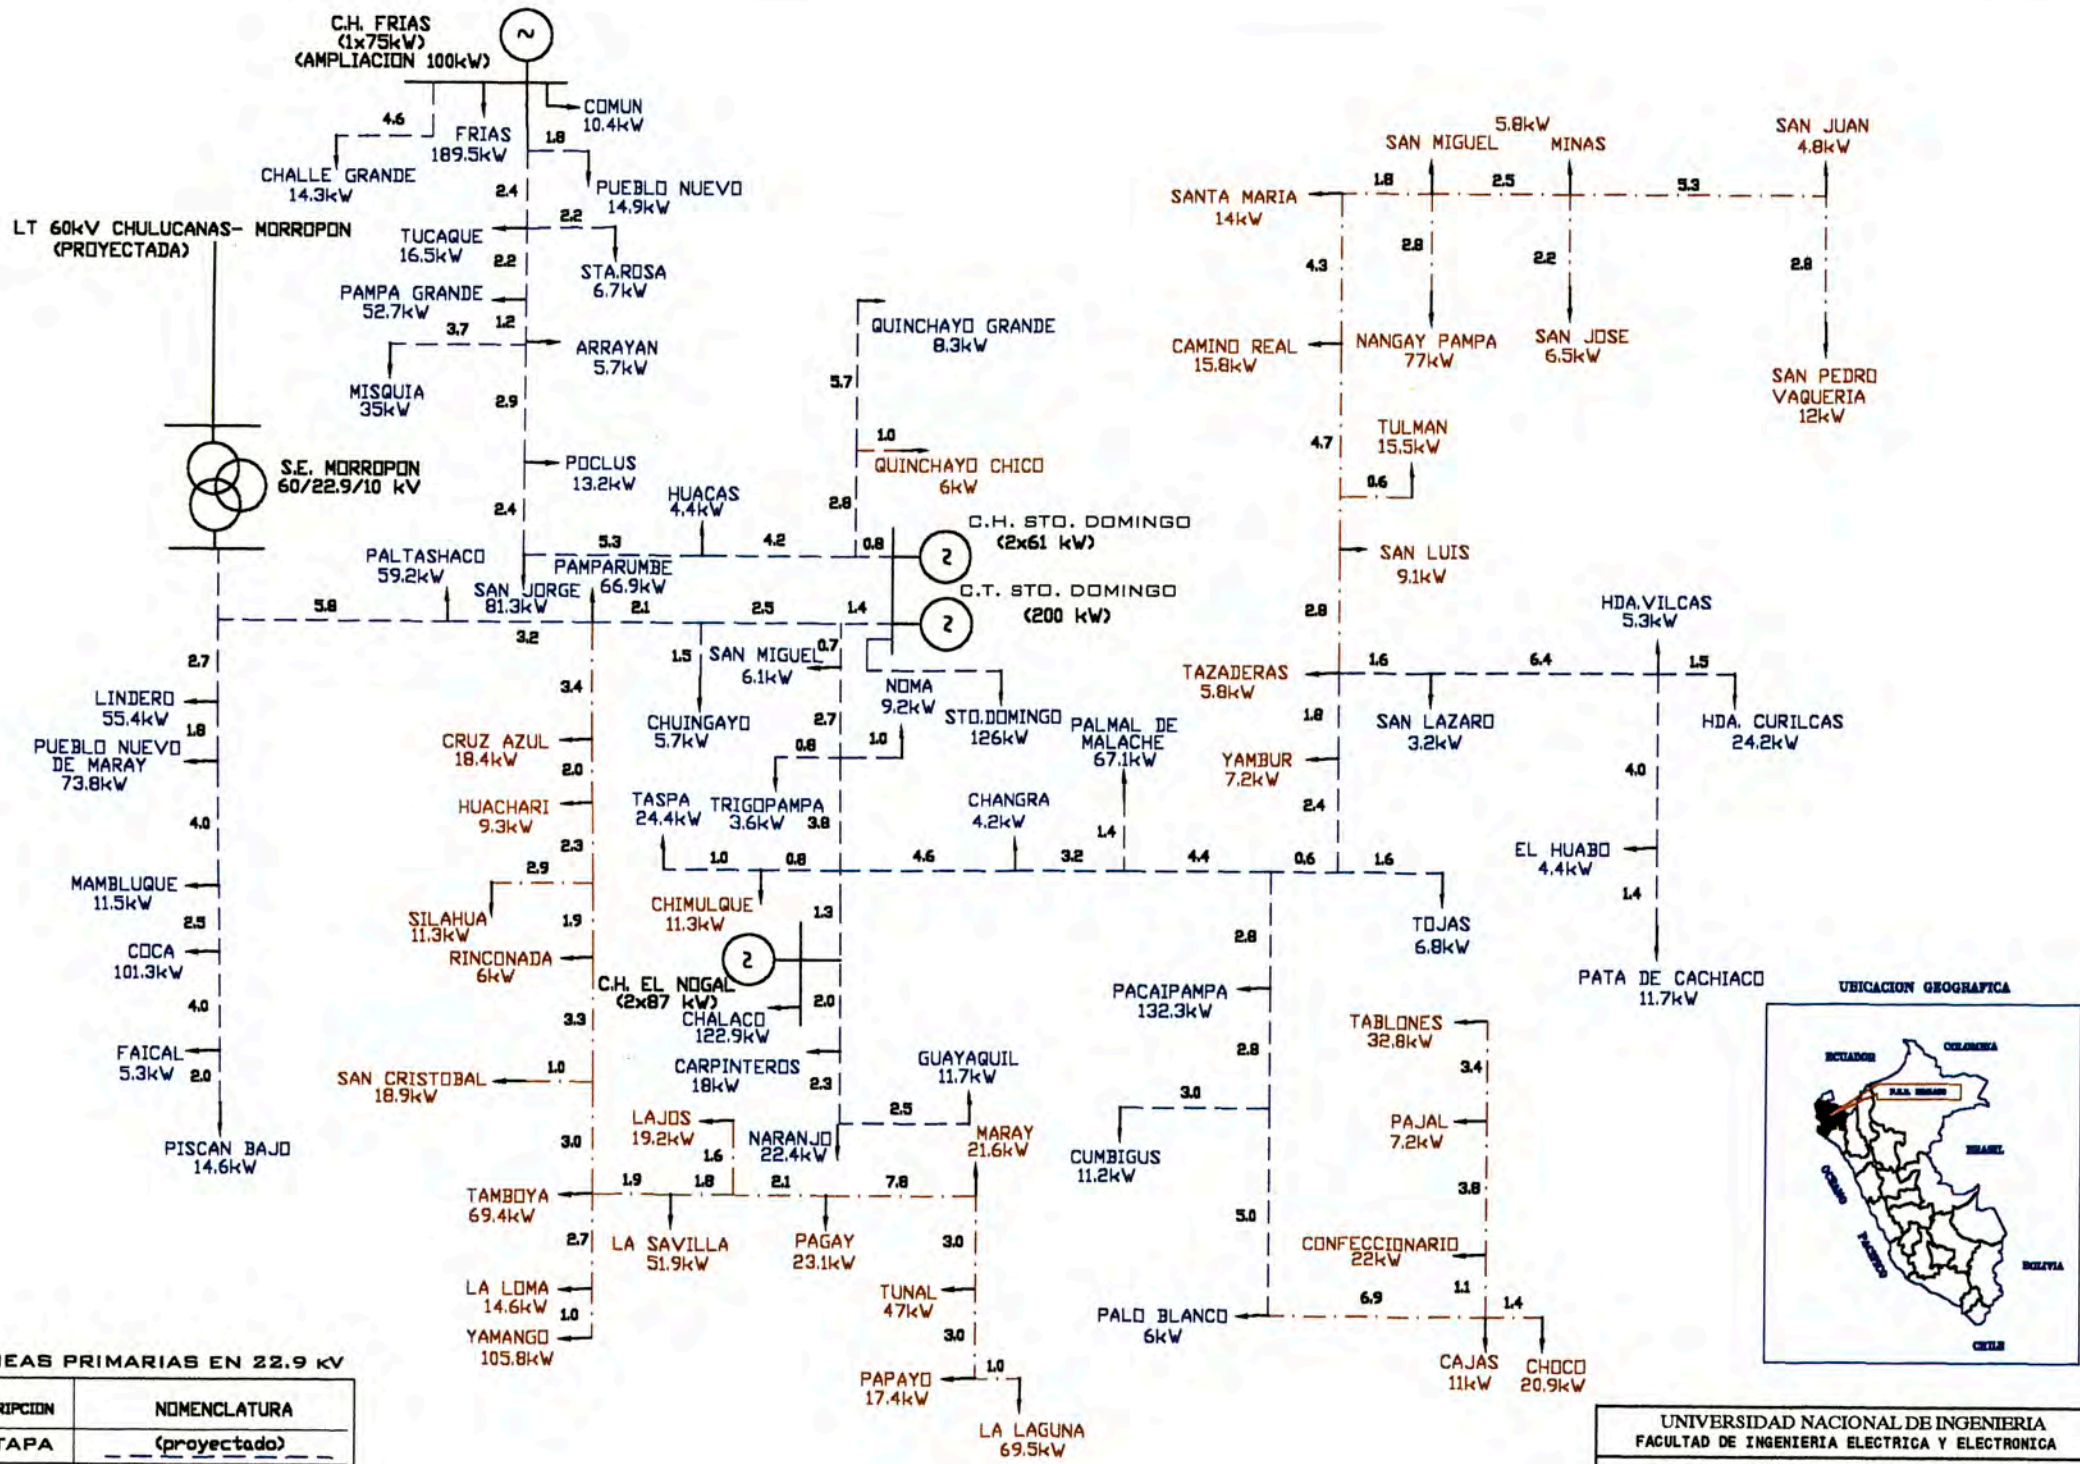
C.H. FRIAS
(1x75kW)
(AMPLIACION 100kW)

COMUN
10.4kW
4.6
FRIAS
189.5kW
1.8
CHALLE GRANDE
14.3kW
PUEBLO NUEVO
14.9kW
2.4
LT 60kV CHULUCANAS- MORROPON
(PROYECTADA)
TUCAQUE
16.5kW
2.2
2.2
STA.ROSA
6.7kW
PAMPA GRANDE
52.7kW
3.7
1.2
ARRAYAN
5.7kW
MISQUIA
35kW
2.9
POCLUS
13.2kW
S.E. MORROPON
60/22.9/10 kV
2.4
HUACAS
4.4kW
5.3
4.2
PALTASHACO
59.2kW
PAMPARUMBE
66.9kW
SAN JORGE
81.3kW
5.8
2.1
2.5
1.4
3.2

QUINCHAYO GRANDE
8.3kW
5.7
1.0
QUINCHAYO CHICO
6kW
2.8
0.8
C.H. STO. DOMINGO
(2x61 kW)
C.T. STO. DOMINGO
(200 kW)

SAN MIGUEL
5.8kW
MINAS
SAN JUAN
4.8kW
SANTA MARIA
14kW
1.8
2.5
5.3
2.8
2.2
2.8
4.3
CAMINO REAL
15.8kW
NANGAY PAMPA
77kW
SAN JOSE
6.5kW
SAN PEDRO
VAQUERIA
12kW
TULMAN
15.5kW
4.7
0.6
SAN LUIS
9.1kW
2.8
HDA.VILCAS
5.3kW
TAZADERAS
5.8kW
1.6
6.4
1.5
1.8
SAN LAZARO
3.2kW
HDA. CURILCAS
24.2kW
YAMBUR
7.2kW
4.0
2.4

2.7
LINDERO
55.4kW
1.8
PUEBLO NUEVO
DE MARAY
73.8kW
4.0
MAMBLUQUE
11.5kW
2.5
COCA
101.3kW
4.0
FAICAL
5.3kW
2.0
PISCAN BAJO
14.6kW

3.4
1.5
SAN MIGUEL
6.1kW
0.7
NOMA
9.2kW
STO.DOMINGO
126kW
PALMAL DE
MALACHE
67.1kW
CHUINGAYO
5.7kW
2.7
0.8
1.0
CRUZ AZUL
18.4kW
2.0
HUACHARI
9.3kW
TASPA
24.4kW
TRIGOPAMPA
3.6kW
3.8
CHANGRA
4.2kW
1.4
2.3
1.0
0.8
4.6
3.2
4.4
0.6
1.6
2.9
SILAHUA
11.3kW
1.9
CHIMULQUE
11.3kW
1.3
TOJAS
6.8kW
EL HUABO
4.4kW
1.4
RINCONADA
6kW
C.H. EL NOGAL
(2x87 kW)
CHALACO
122.9kW
2.0
2.8
PACAIPAMPA
132.3kW
PATA DE CACHIACO
11.7kW
3.3
CARPINTEROS
18kW
2.3
SAN CRISTOBAL
18.9kW
1.0
GUAYAQUIL
11.7kW
TABLONES
32.8kW
2.8
3.4
2.5
LAJOS
19.2kW
NARANJO
22.4kW
MARAY
21.6kW
3.0
PAJAL
7.2kW
3.0
1.6
CUMBIGUS
11.2kW
TAMBOYA
69.4kW
1.9
1.8
2.1
7.8
3.8
5.0
2.7
LA SAVILLA
51.9kW
PAGAY
23.1kW
3.0
CONFECCIONARIO
22kW
LA LOMA
14.6kW
1.0
TUNAL
47kW
6.9
1.1
1.4
YAMANGO
105.8kW
3.0
PALO BLANCO
6kW
1.0
PAPAYO
17.4kW
CAJAS
11kW
CHOCO
20.9kW
LA LAGUNA
69.5kW

UBICACION GEOGRAFICA
ECUADOR
COLOMBIA
BRASIL
OCEANO
PACIFICO
BOLIVIA
CHILE

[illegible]EAS PRIMARIAS EN 22.9 kV
| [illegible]RIPCION | NOMENCLATURA |
|---|---|
| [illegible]TAPA | (proyectado) |

UNIVERSIDAD NACIONAL DE INGENIERIA
FACULTAD DE INGENIERIA ELECTRICA Y ELECTRONICA